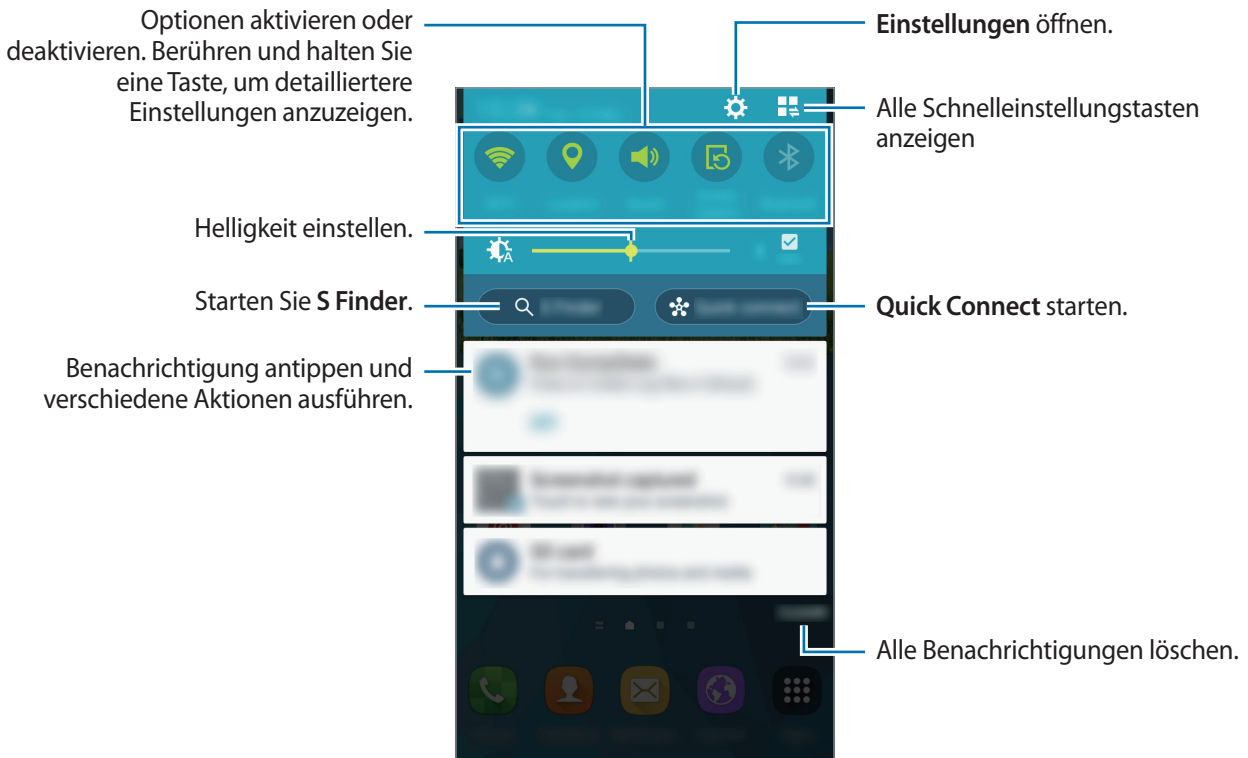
Optionen aktivieren oder deaktivieren. Berühren und halten Sie eine Taste, um detailliertere Einstellungen anzuzeigen.

**Einstellungen** öffnen.

Alle Schnelleinstellungstasten anzeigen

Helligkeit einstellen.

Starten Sie **S Finder**.

**Quick Connect** starten.

Benachrichtigung antippen und verschiedene Aktionen ausführen.

Alle Benachrichtigungen löschen.